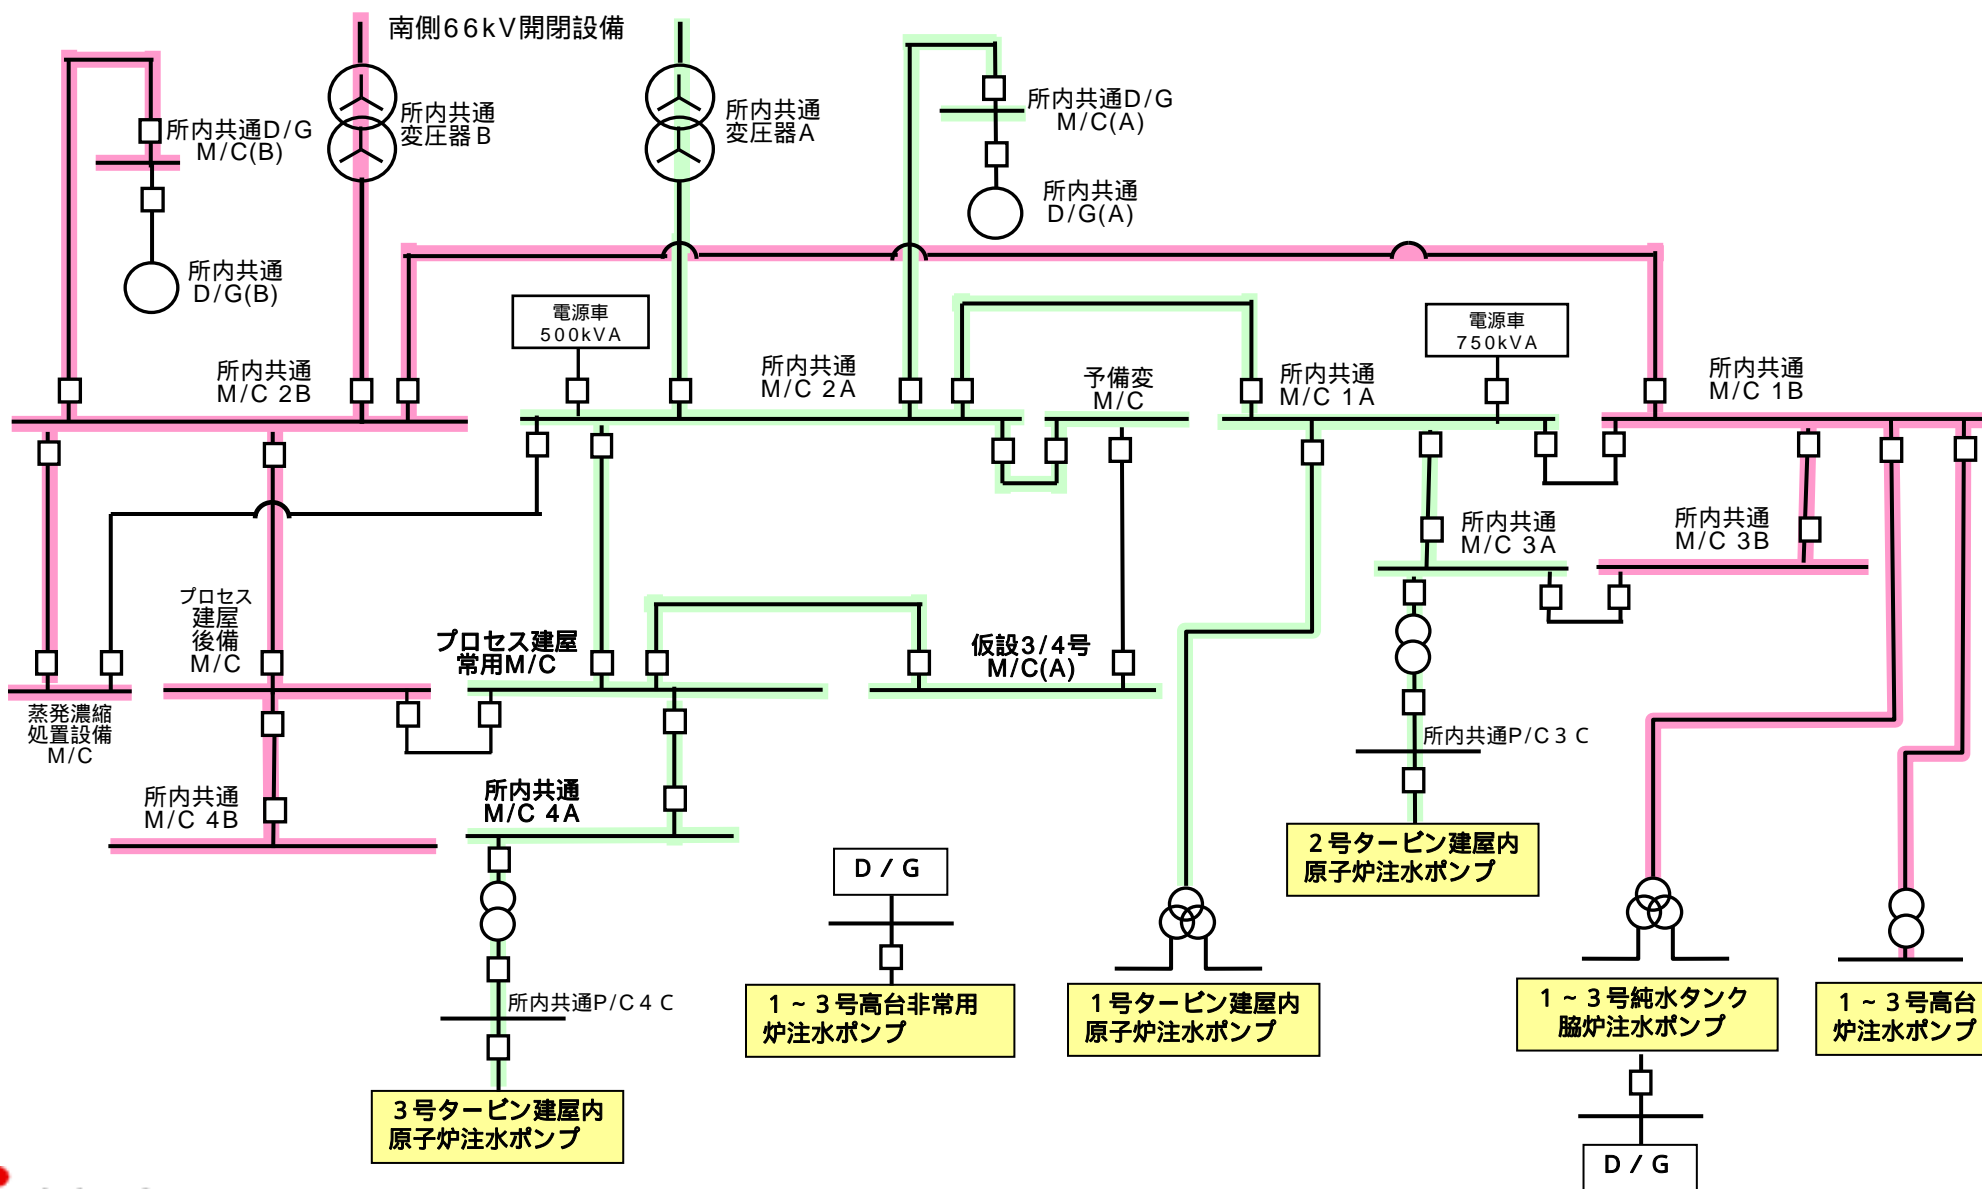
南側66kV開閉設備

所内共通D/G M/C(B)

所内共通 変圧器B

所内共通 変圧器A

所内共通D/G M/C(A)

所内共通 D/G(A)

所内共通 D/G(B)

電源車 500kVA

電源車 750kVA

所内共通 M/C 2B

所内共通 M/C 2A

予備変 M/C

所内共通 M/C 1A

所内共通 M/C 1B

所内共通 M/C 3A

所内共通 M/C 3B

プロセス 建屋 後備 M/C

プロセス建屋 常用M/C

仮設3/4号 M/C(A)

蒸発濃縮 処置設備 M/C

所内共通 M/C 4B

所内共通 M/C 4A

所内共通P/C 3 C

所内共通P/C 4 C

D / G

2号タービン建屋内 原子炉注水ポンプ

1～3号高台非常用 炉注水ポンプ

1号タービン建屋内 原子炉注水ポンプ

1～3号純水タンク 脇炉注水ポンプ

1～3号高台 炉注水ポンプ

3号タービン建屋内 原子炉注水ポンプ

D / G